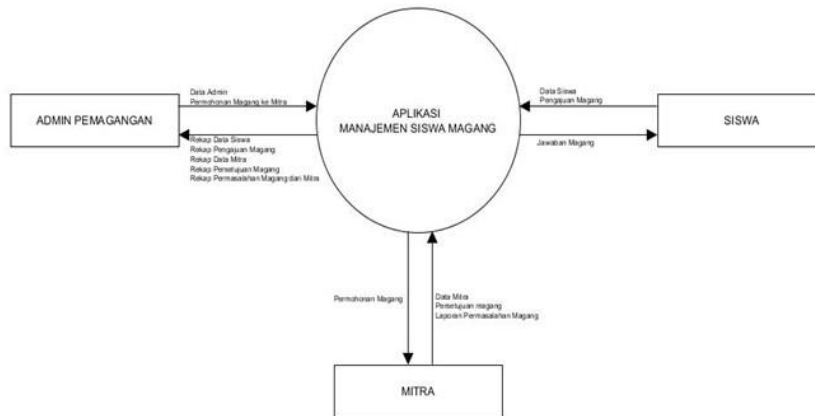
ADMIN PEMAGANGAN

Data Admin
Permohonan Magang ke Mitra

Rekap Data Siswa
Rekap Pengajuan Magang
Rekap Data Mitra
Rekap Persetujuan Magang
Rekap Permasalahan Magang dan Mitra

APLIKASI
MANAJEMEN SISWA MAGANG

Data Siswa
Pengajuan Magang

Jawaban Magang

SISWA

Permohonan Magang

Data Mitra
Persetujuan magang
Laporan Permasalahan Magang

MITRA